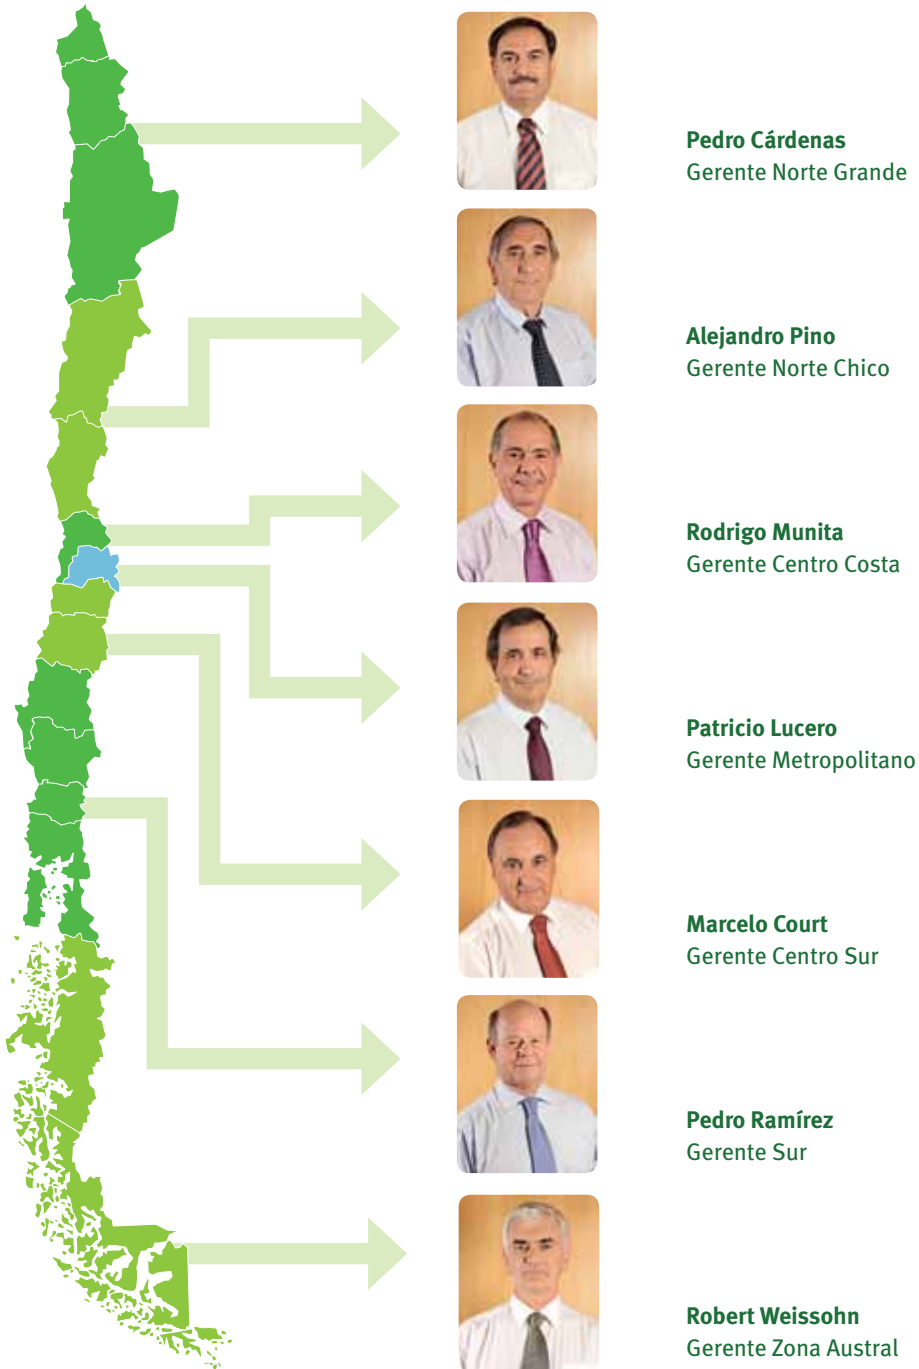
Pedro Cárdenas
Gerente Norte Grande

Alejandro Pino
Gerente Norte Chico

Rodrigo Munita
Gerente Centro Costa

Patricio Lucero
Gerente Metropolitano

Marcelo Court
Gerente Centro Sur

Pedro Ramírez
Gerente Sur

Robert Weissohn
Gerente Zona Austral